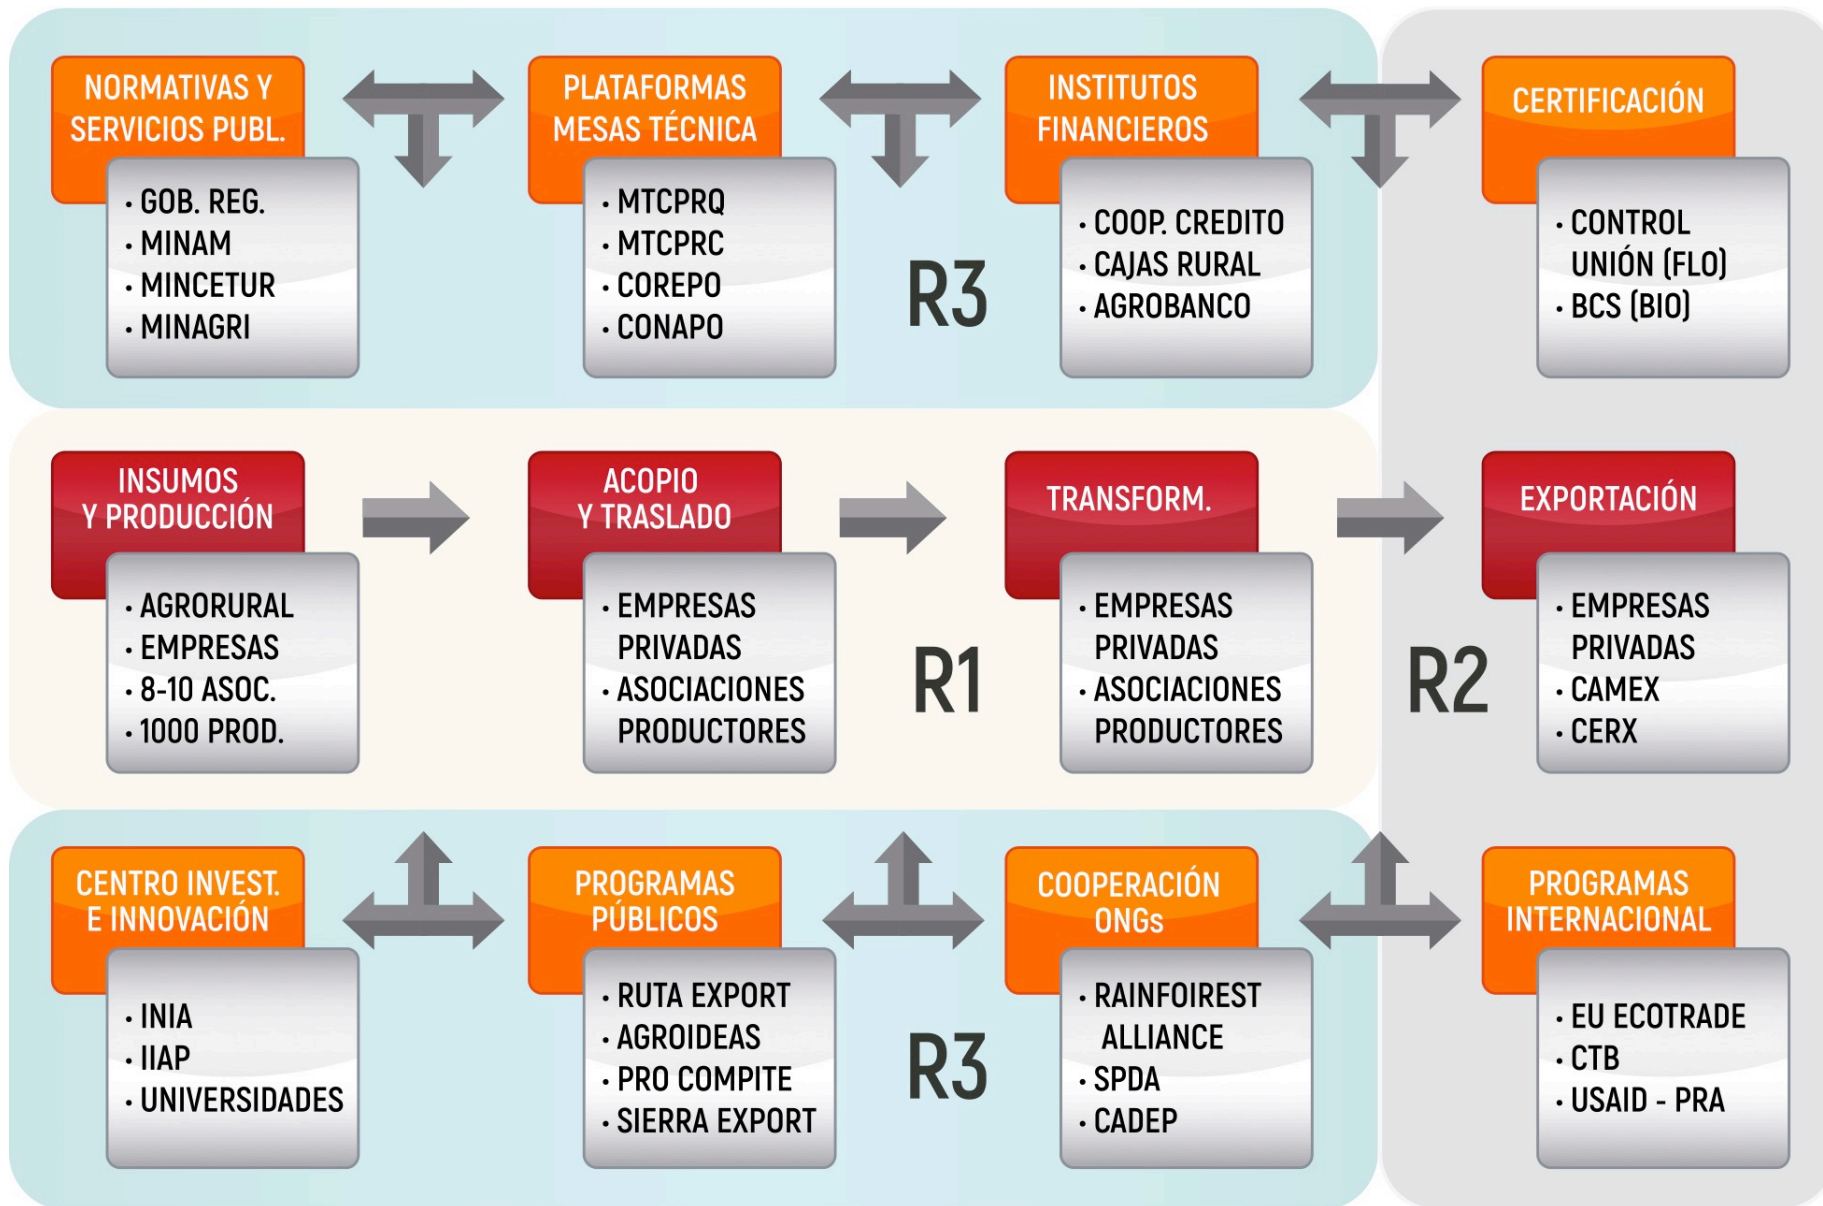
NORMATIVAS Y SERVICIOS PUBL.
· GOB. REG.
· MINAM
· MINCETUR
· MINAGRI

PLATAFORMAS MESAS TÉCNICA
· MTCPRQ
· MTCPRC
· COREPO
· CONAPO

R3

INSTITUTOS FINANCIEROS
· COOP. CREDITO
· CAJAS RURAL
· AGROBANCO

CERTIFICACIÓN
· CONTROL UNIÓN (FLO)
· BCS (BIO)

INSUMOS Y PRODUCCIÓN
· AGRORURAL
· EMPRESAS
· 8-10 ASOC.
· 1000 PROD.

ACOPIO Y TRASLADO
· EMPRESAS PRIVADAS
· ASOCIACIONES PRODUCTORES

R1

TRANSFORM.
· EMPRESAS PRIVADAS
· ASOCIACIONES PRODUCTORES

R2

EXPORTACIÓN
· EMPRESAS PRIVADAS
· CAMEX
· CERX

CENTRO INVEST. E INNOVACIÓN
· INIA
· IIAP
· UNIVERSIDADES

PROGRAMAS PÚBLICOS
· RUTA EXPORT
· AGROIDEAS
· PRO COMPITE
· SIERRA EXPORT

R3

COOPERACIÓN ONGs
· RAINFOIREST ALLIANCE
· SPDA
· CADEP

PROGRAMAS INTERNACIONAL
· EU ECOTRADE
· CTB
· USAID - PRA